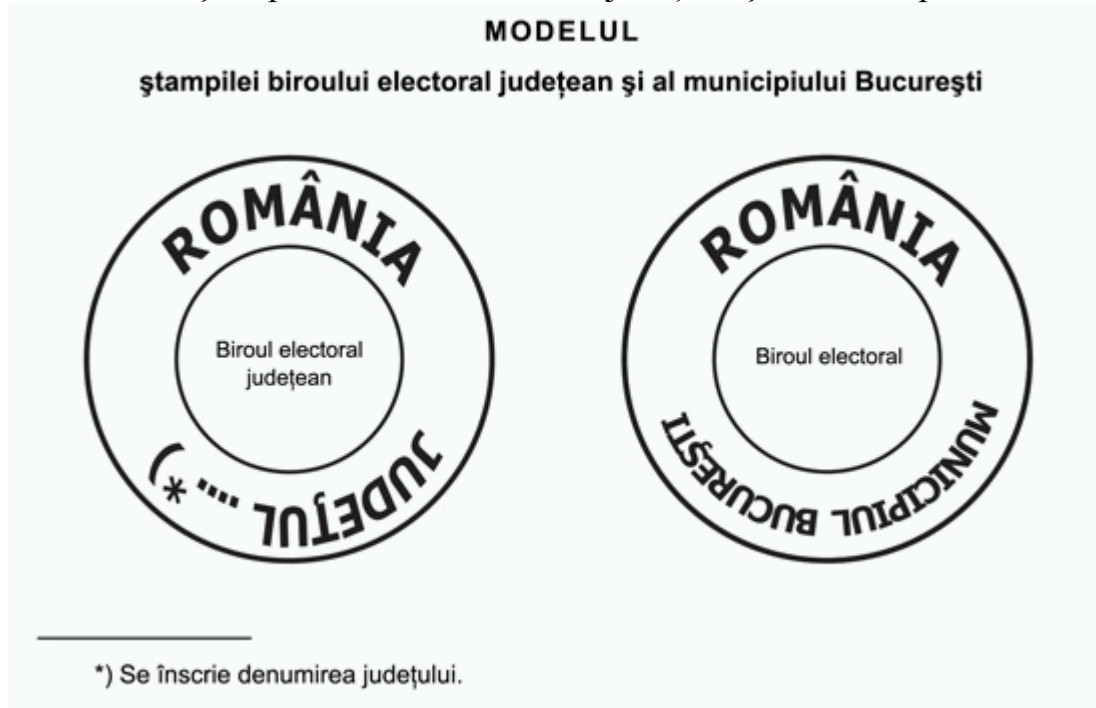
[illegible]

MODELUL

ştampilei biroului electoral judeţean şi al municipiului Bucureşti

ROMÂNIA

Biroul electoral judeţean

JUDEŢUL ....*)

ROMÂNIA

Biroul electoral

MUNICIPIUL BUCUREŞTI

*) Se înscrie denumirea judeţului.